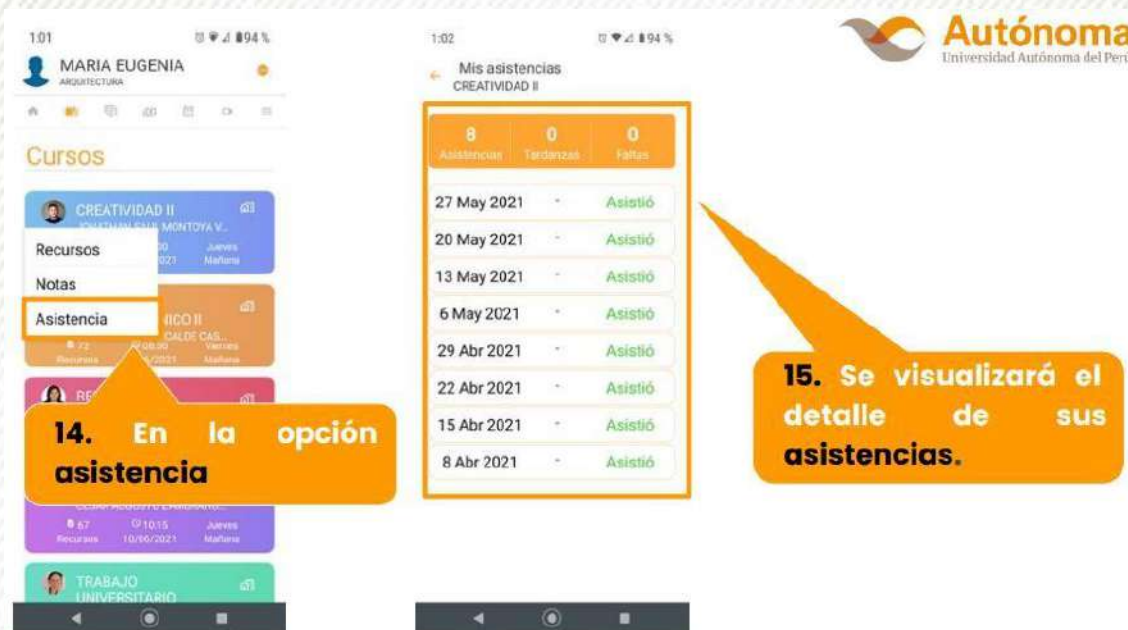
1:01 94%

MARIA EUGENIA
ARQUITECTURA

Cursos

CREATIVIDAD II
JONATHAN SAUL MONTOYA V...
Jueves Mañana

Recursos
Notas
Asistencia

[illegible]NICO II
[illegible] CALDE CAS...
72 Recursos 08:30 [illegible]/2021 Viernes Mañana

RE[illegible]

14. En la opción asistencia

CESAR AUGUSTO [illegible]
67 Recursos 10:15 10/06/2021 Jueves Mañana

TRABAJO UNIVERSITARIO

1:02 94%

Mis asistencias
CREATIVIDAD II

| 8 Asistencias | 0 Tardanzas | 0 Faltas |
|---|---|---|
| 27 May 2021 | - | Asistió |
| 20 May 2021 | - | Asistió |
| 13 May 2021 | - | Asistió |
| 6 May 2021 | - | Asistió |
| 29 Abr 2021 | - | Asistió |
| 22 Abr 2021 | - | Asistió |
| 15 Abr 2021 | - | Asistió |
| 8 Abr 2021 | - | Asistió |

Autónoma
Universidad Autónoma del Perú

15. Se visualizará el detalle de sus asistencias.